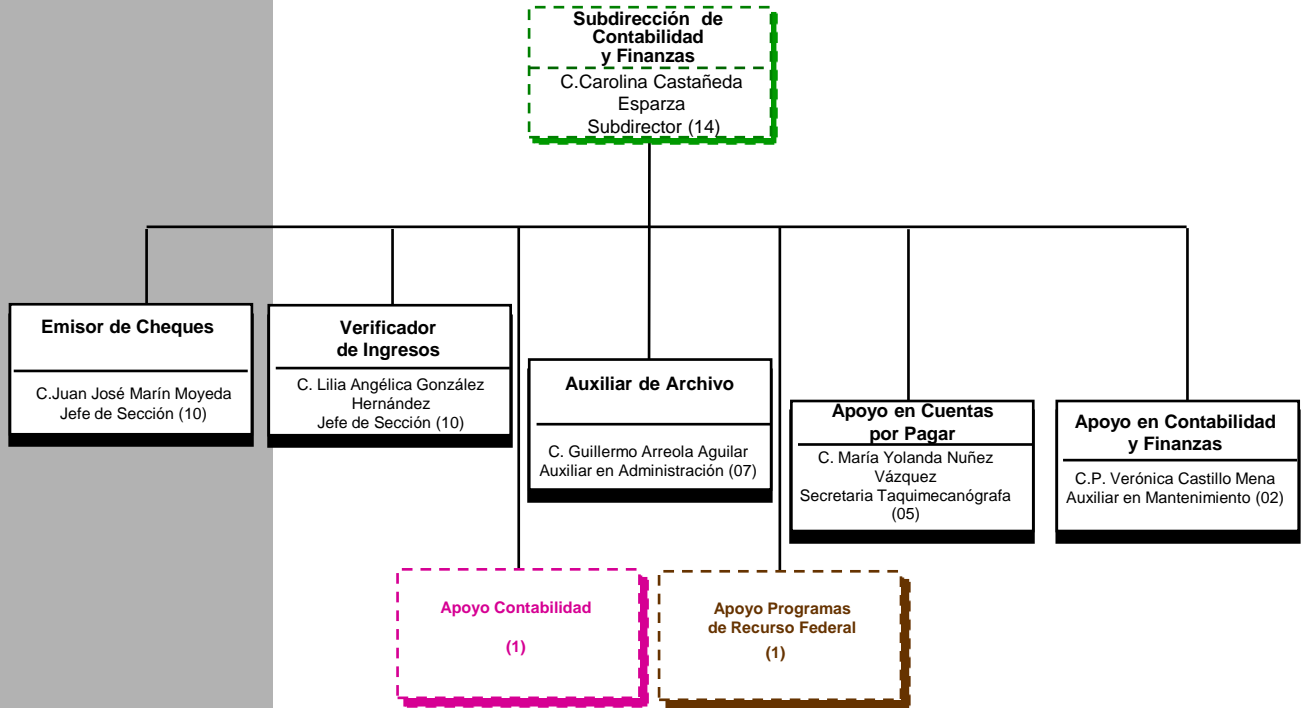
Subdirección de Contabilidad y Finanzas

C.Carolina Castañeda Esparza
Subdirector (14)

Emisor de Cheques

C.Juan José Marín Moyeda
Jefe de Sección (10)

Verificador de Ingresos

C. Lilia Angélica González Hernández
Jefe de Sección (10)

Auxiliar de Archivo

C. Guillermo Arreola Aguilar
Auxiliar en Administración (07)

Apoyo en Cuentas por Pagar

C. María Yolanda Nuñez Vázquez
Secretaria Taquimecanógrafa (05)

Apoyo en Contabilidad y Finanzas

C.P. Verónica Castillo Mena
Auxiliar en Mantenimiento (02)

Apoyo Contabilidad

(1)

Apoyo Programas de Recurso Federal

(1)